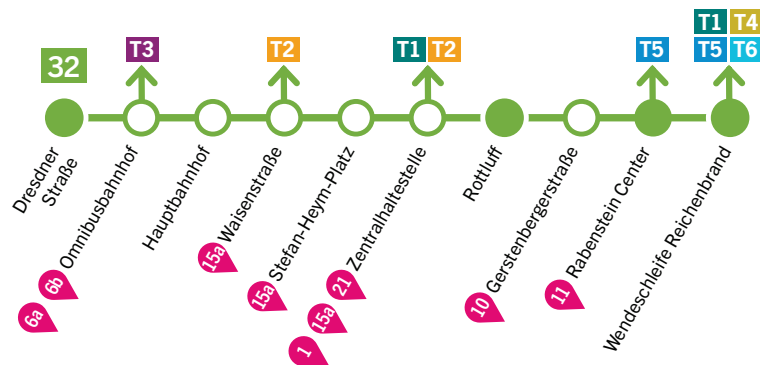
32

T3
T2
T1 T2
T5
T1 T4
T5 T6

Dresdner Straße

Omnibusbahnhof
6b
6a

Hauptbahnhof

Waisenstraße
15a

Stefan-Heym-Platz
15a

Zentralhaltestelle
21
15a
1

Rottluff

Gerstenbergerstraße
10

Rabenstein Center
11

Wendeschleife Reichenbrand